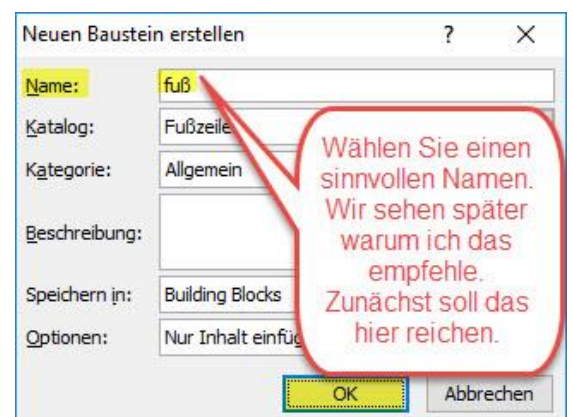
Neuen Baustein erstellen ? ×

Name: fuß

Katalog: Fußzeile

Kategorie: Allgemein

Beschreibung:

Speichern in: Building Blocks

Optionen: Nur Inhalt einfüg

Wählen Sie einen sinnvollen Namen. Wir sehen später warum ich das empfehle. Zunächst soll das hier reichen.

OK Abbrechen